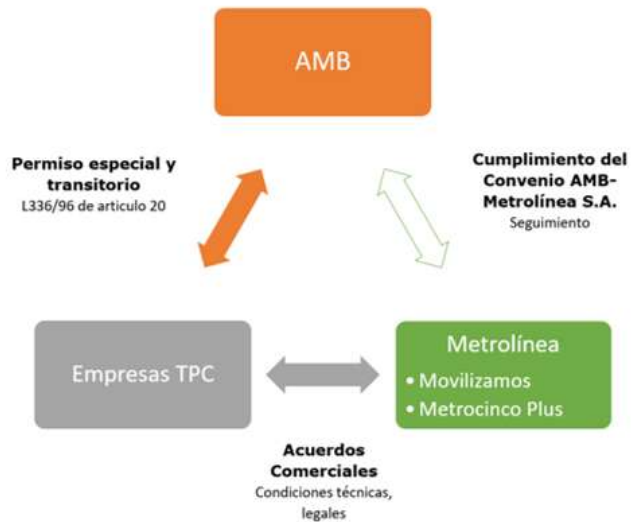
AMB

Permiso especial y transitorio
L336/96 de articulo 20

Cumplimiento del Convenio AMB-Metrolínea S.A.
Seguimiento

Empresas TPC

Metrolínea
• Movilizamos
• Metrocinco Plus

Acuerdos Comerciales
Condiciones técnicas, legales